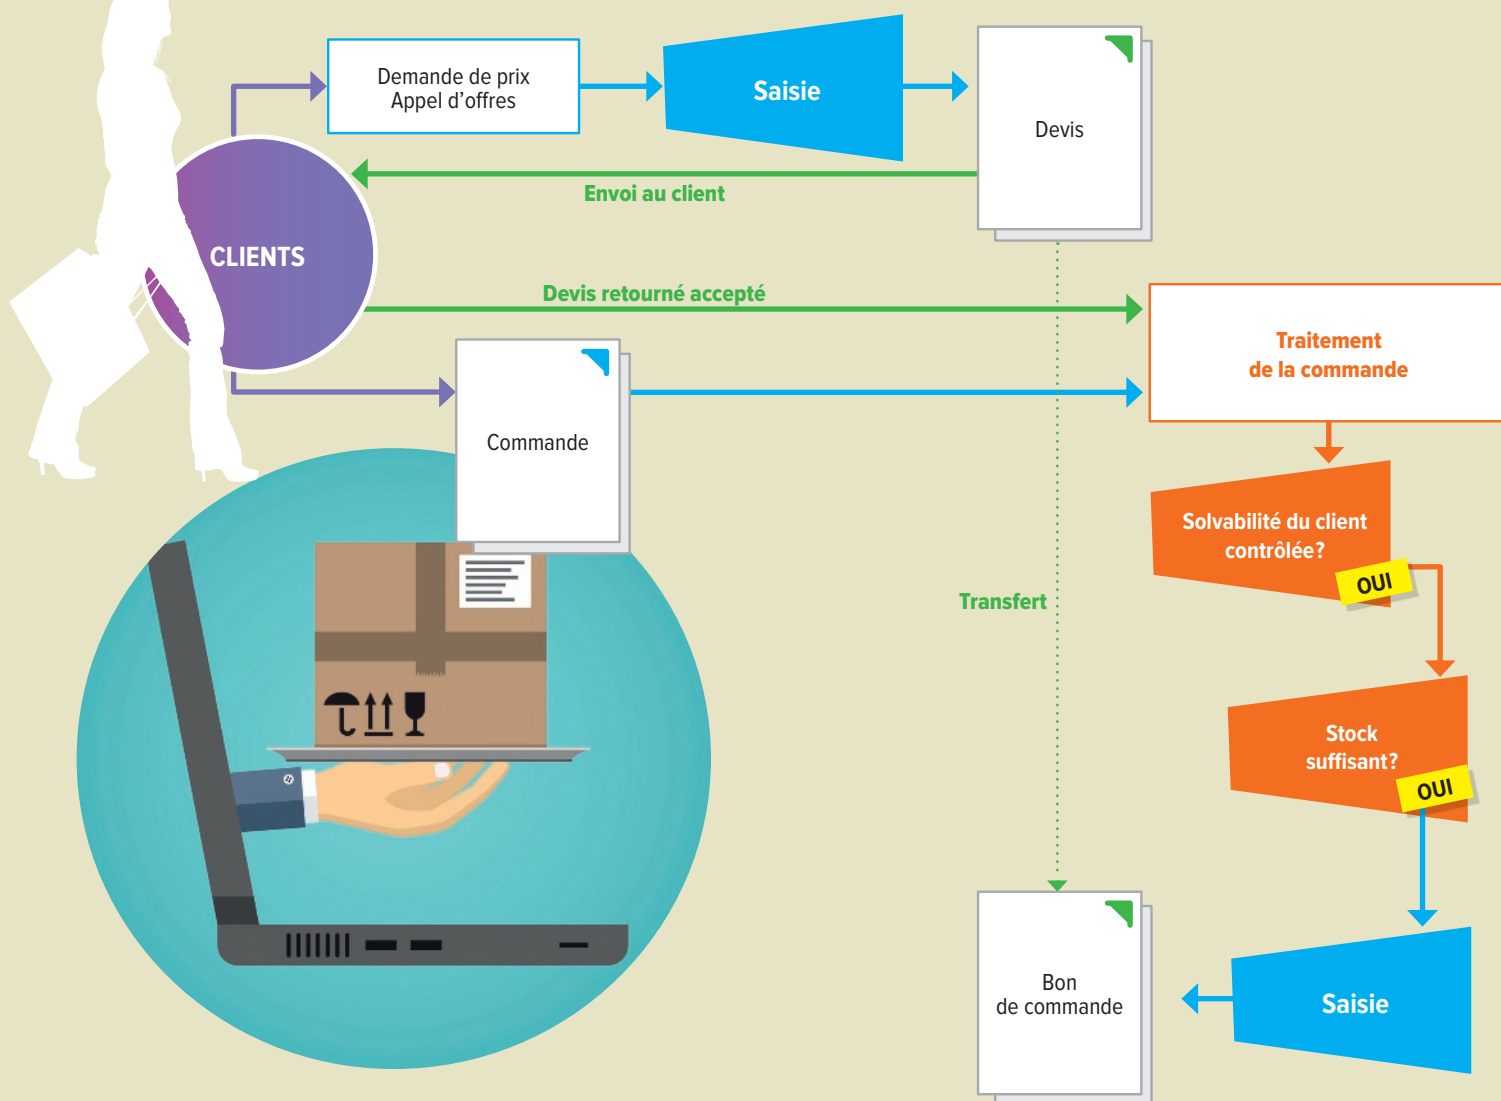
Demande de prix
Appel d’offres

Saisie

Devis

Envoi au client

CLIENTS

Devis retourné accepté

Traitement
de la commande

Commande

Solvabilité du client
contrôlée?

OUI

Transfert

Stock
suffisant?

OUI

Bon
de commande

Saisie